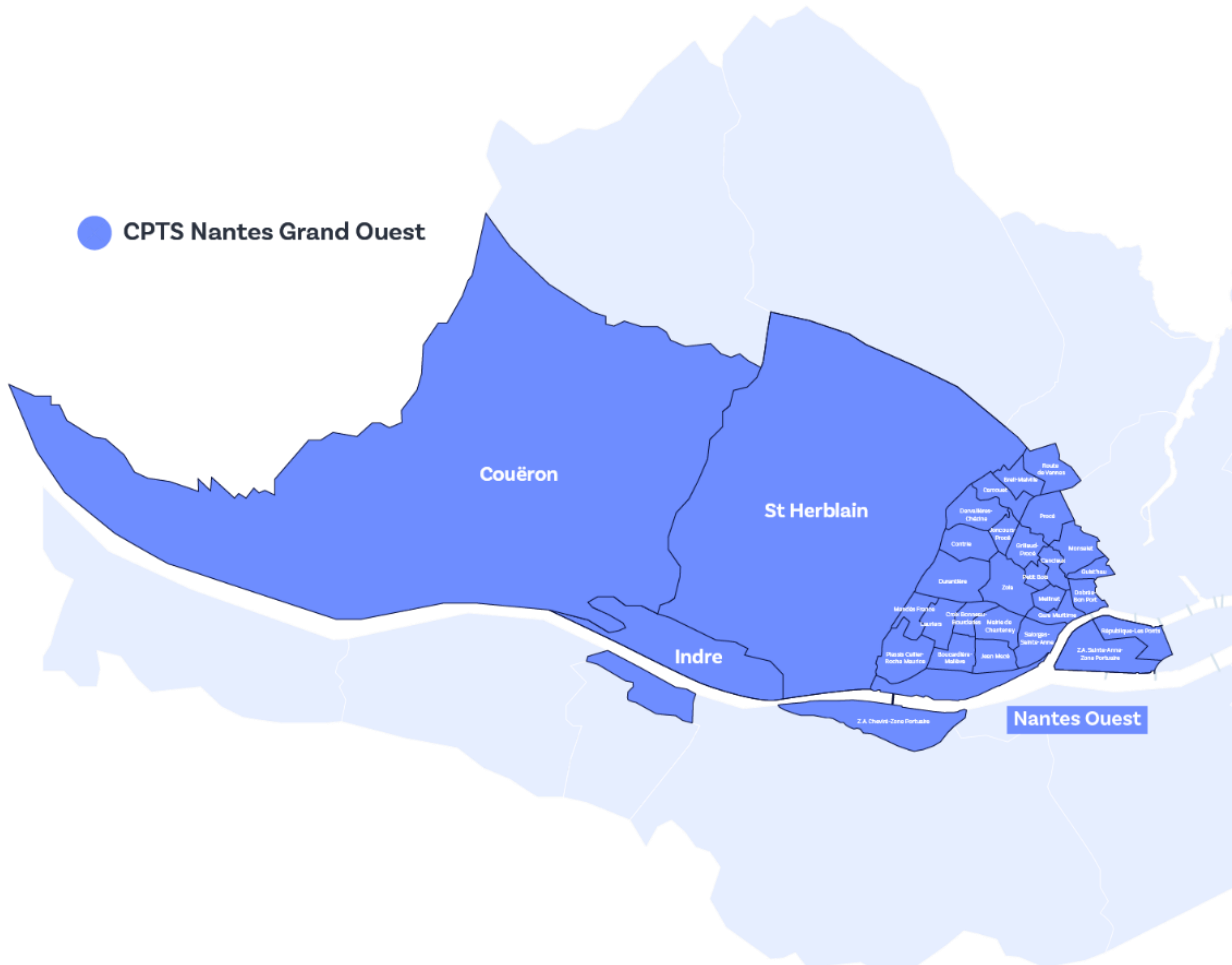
CPTS Nantes Grand Ouest

Couëron

St Herblain

Indre

Route de Vannes

Breil-Malville

Dervallières-Chézine

Procé

Contrie

Bellamy

Guist'hau

Zola

Petit Bois

Mellinet

Mairie de Doulon

Cimetière

Bellevue

Launay

Jean Macé

Boucardière-Malifée

Plaisse Cottier-Roche Maurice

Salorges-Sainte-Anne

Gare Maritime

République-Les Ponts

Z.A. Sainte-Anne-Zone Portuaire

Z.A. Cheviré-Zone Portuaire

Nantes Ouest